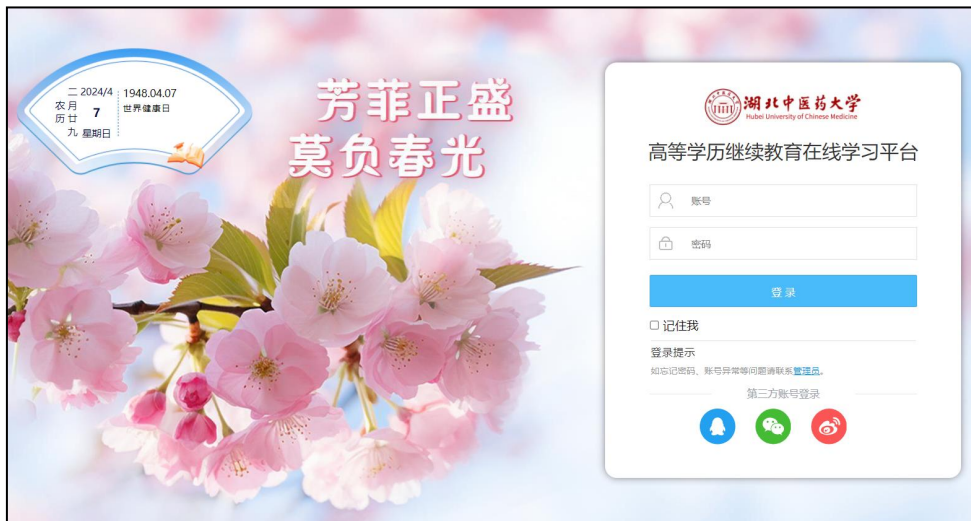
2024/4
7
星期日
二
农月
历廿
九
1948.04.07
世界健康日

芳菲正盛
莫负春光

湖北中医药大学
Hubei University of Chinese Medicine

高等学历继续教育在线学习平台

账号

密码

登录

□ 记住我

登录提示

如忘记密码、账号异常等问题请联系管理员。

第三方账号登录